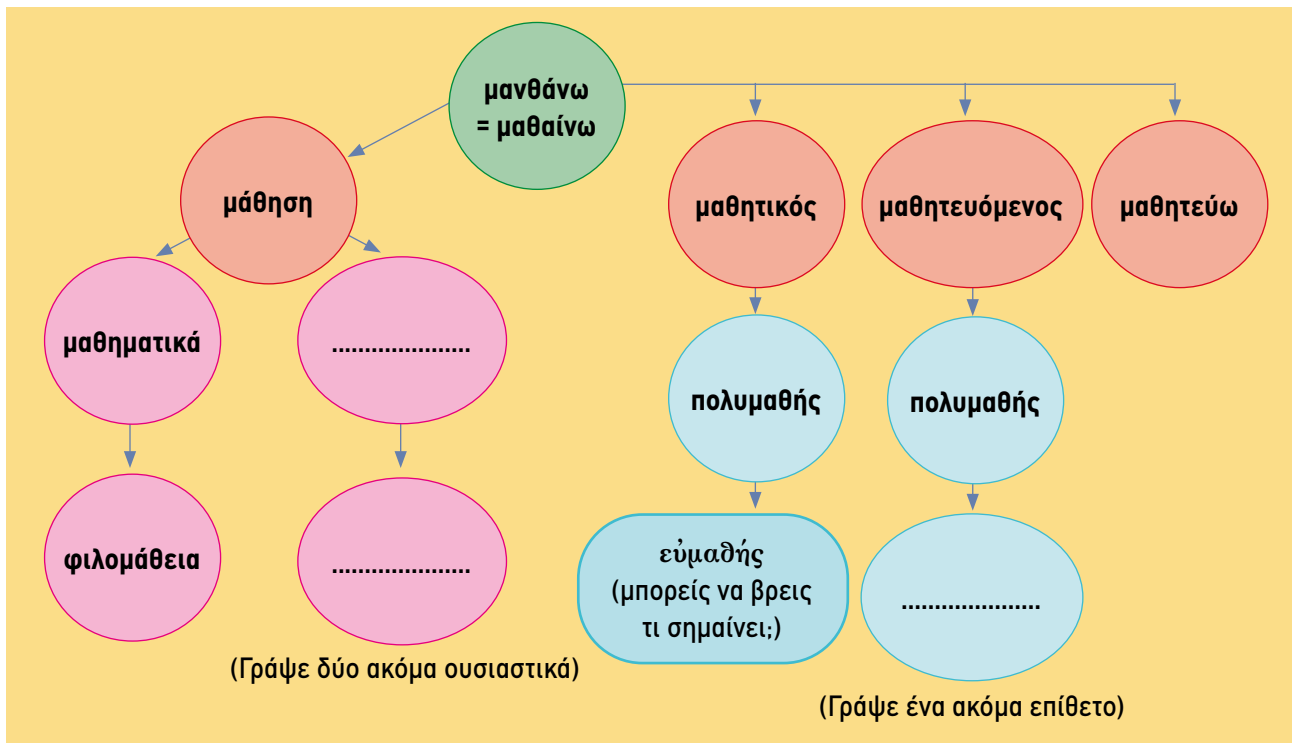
μανθάνω = μαθαίνω

μάθηση

μαθηματικά

....................

φιλομάθεια

....................

(Γράψε δύο ακόμα ουσιαστικά)

μαθητικός

πολυμαθής

εὐμαθής (μπορείς να βρεις τι σημαίνει;)

μαθητευόμενος

πολυμαθής

....................

(Γράψε ένα ακόμα επίθετο)

μαθητεύω